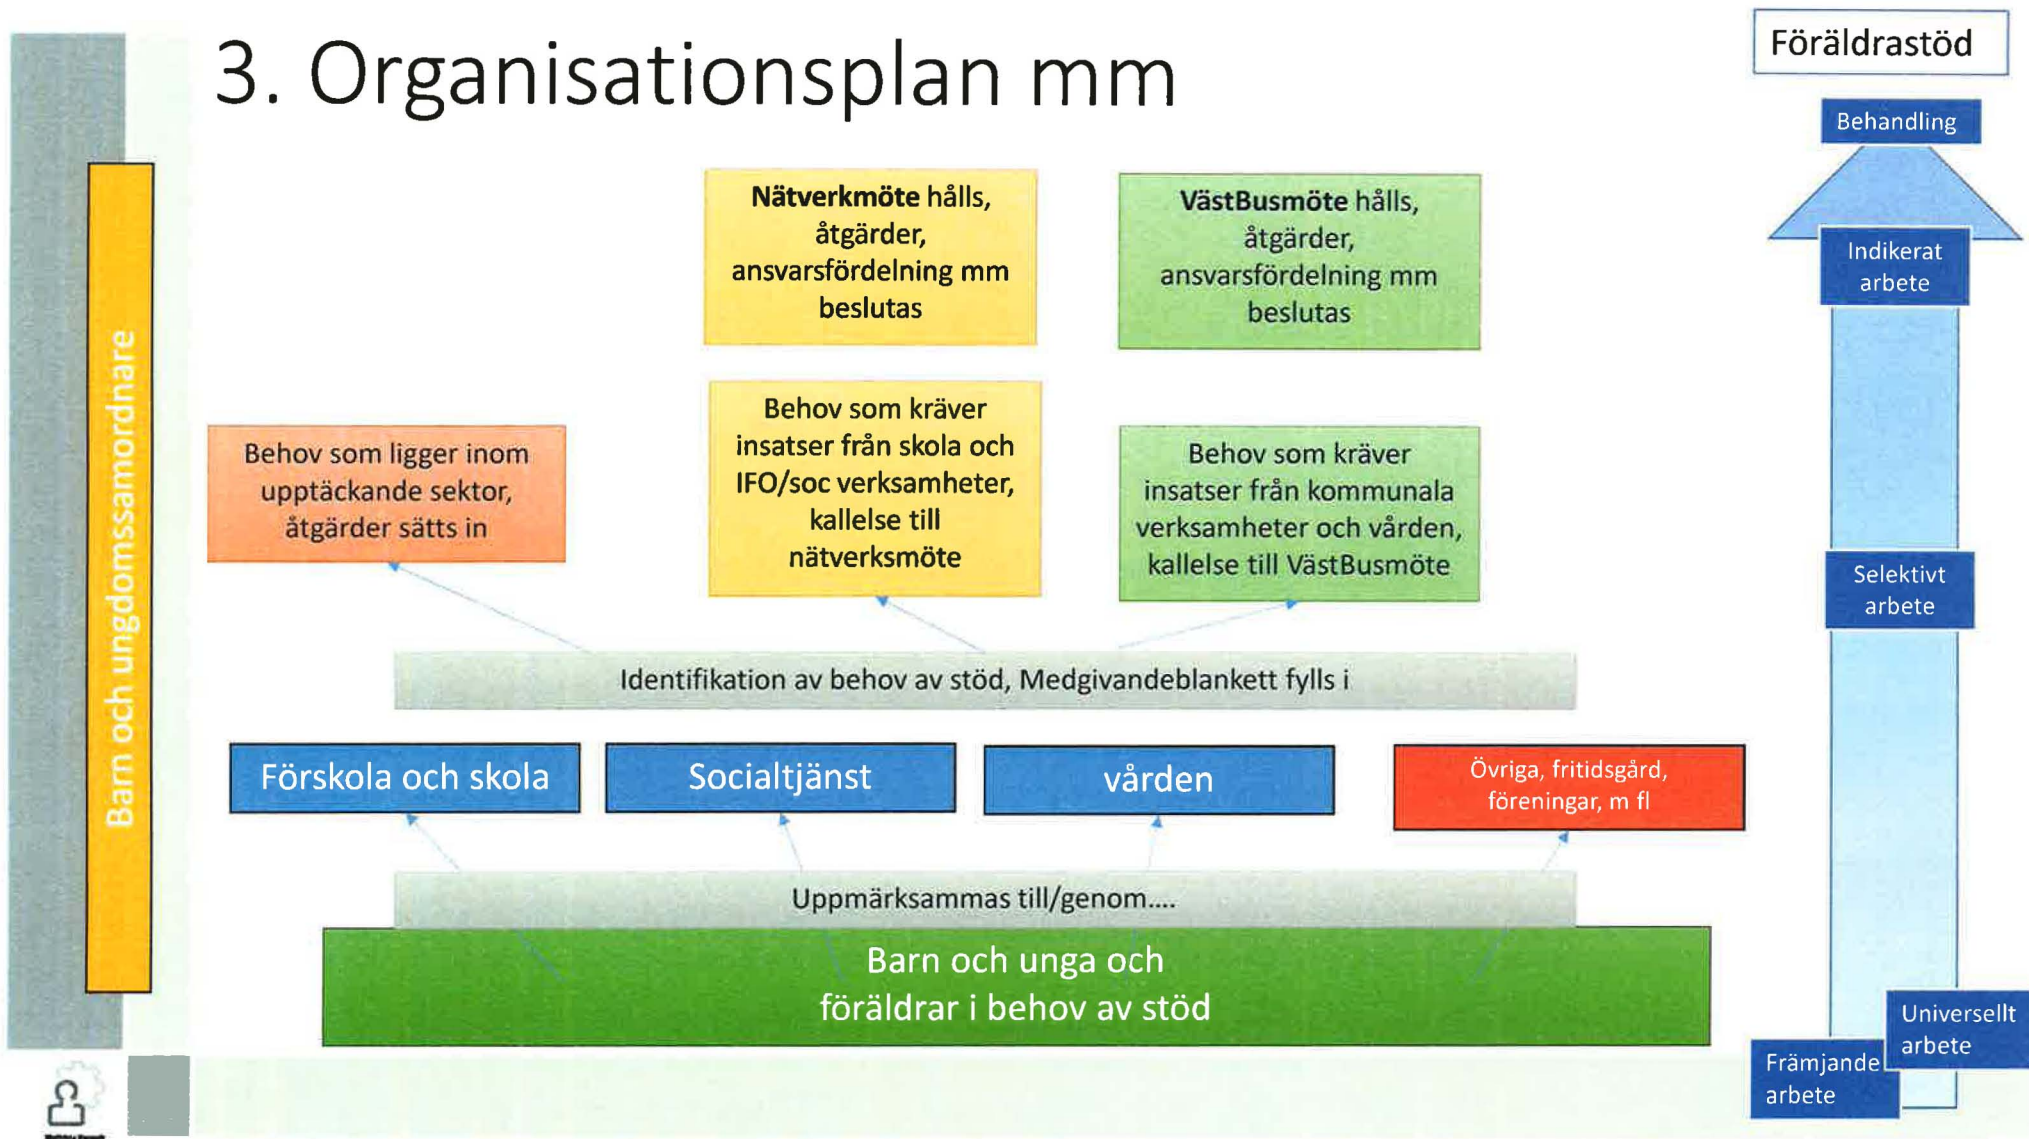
3. Organisationsplan mm

Föräldrastöd

Behandling

Indikerat arbete

Selektivt arbete

Universellt arbete

Främjande arbete

Barn och ungdomssamordnare

**Nätverkmöte** hålls, åtgärder, ansvarsfördelning mm beslutas

**VästBusmöte** hålls, åtgärder, ansvarsfördelning mm beslutas

Behov som ligger inom upptäckande sektor, åtgärder sätts in

Behov som kräver insatser från skola och IFO/soc verksamheter, kallelse till nätverksmöte

Behov som kräver insatser från kommunala verksamheter och vården, kallelse till VästBusmöte

Identifikation av behov av stöd, Medgivandeblankett fylls i

Förskola och skola

Socialtjänst

vården

Övriga, fritidsgård, föreningar, m fl

Uppmärksammas till/genom....

Barn och unga och föräldrar i behov av stöd